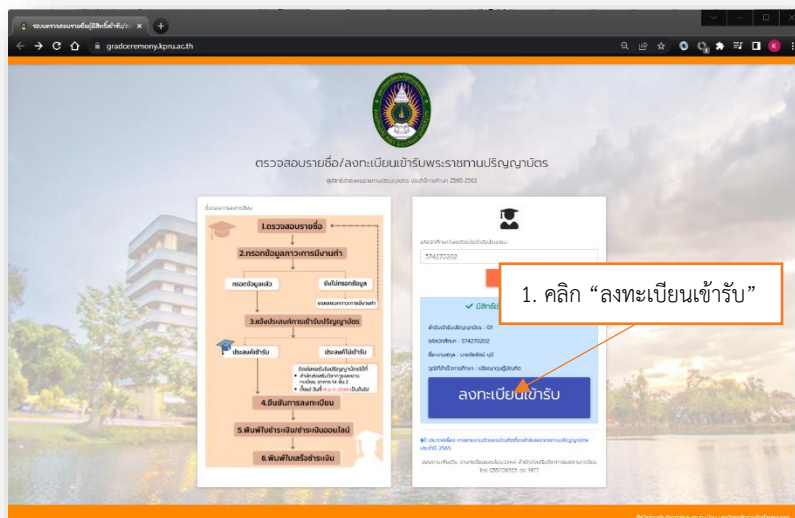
ระบบตรวจสอบรายชื่อผู้มีสิทธิ์เข้ารับ

gradceremony.kpru.ac.th

ตรวจสอบรายชื่อ/ลงทะเบียนเข้ารับพระราชทานปริญญาบัตร

ผู้สำเร็จการศึกษาที่จะเข้ารับพระราชทานปริญญาบัตร ประจำปีการศึกษา 2560-2562

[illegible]

1.ตรวจสอบรายชื่อ

2.กรอกข้อมูลภาวะการมีงานทำ

กรอกข้อมูลแล้ว

ยังไม่กรอกข้อมูล

แบบสอบถามภาวะการมีงานทำ

3.แจ้งประสงค์การเข้ารับปริญญาบัตร

ประสงค์เข้ารับ

ประสงค์ไม่เข้ารับ

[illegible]

4.ยืนยันการลงทะเบียน

5.พิมพ์ใบชำระเงินชำระเงินออนไลน์

6.พิมพ์ใบเสร็จชำระเงิน

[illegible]

574270202

✔ มีสิทธิ์

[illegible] : 01

รหัสนักศึกษา : 574270202

ชื่อ-นามสกุล : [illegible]

วุฒิที่สำเร็จการศึกษา : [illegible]

ลงทะเบียนเข้ารับ

1. คลิก “ลงทะเบียนเข้ารับ”

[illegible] 2565

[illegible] โทร. 055706555 ต่อ 1477